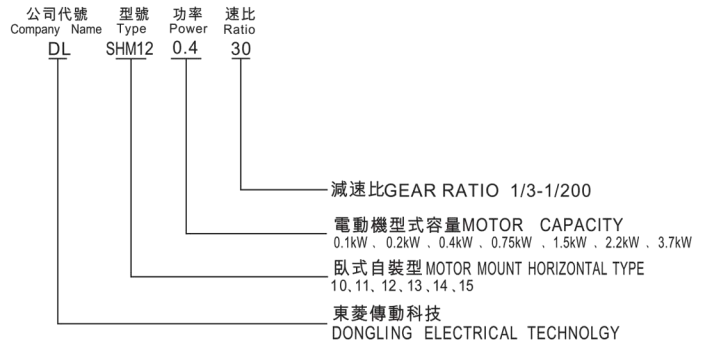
公司代號 Company Name DL
型號 Type SHM12
功率 Power 0.4
速比 Ratio 30

減速比GEAR RATIO 1/3-1/200

電動機型式容量MOTOR CAPACITY
0.1kW 、 0.2kW 、 0.4kW 、 0.75kW 、 1.5kW 、 2.2kW 、 3.7kW

臥式自裝型MOTOR MOUNT HORIZONTAL TYPE
10、11、12、13、14、15

東菱傳動科技
DONGLING ELECTRICAL TECHNOLGY